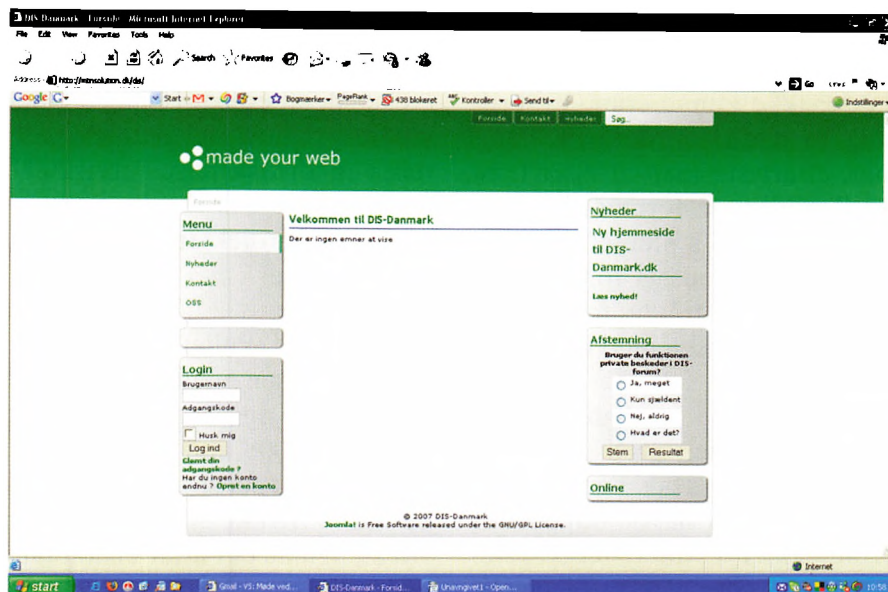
DIS-Danmark - Forside - Microsoft Internet Explorer

File Edit View Favorites Tools Help

Search Favorites

Address http://mmsolution.dk/dis/

Go

Google G- Start M Bogmærker PageRank 438 blokeret Kontroller Send til Indstillinger

Forside Kontakt Nyheder Søg...

made your web

Forside

Menu
Forside
Nyheder
Kontakt
OSS

Velkommen til DIS-Danmark

Der er ingen emner at vise

Nyheder
Ny hjemmeside til DIS-Danmark.dk
Læs nyhed!

Login
Brugernavn
Adgangskode
Husk mig
Log ind
Glemt din adgangskode ?
Har du ingen konto endnu ? Opret en konto

Afstemning
Bruger du functionen private beskeder i DIS-forum?
Ja, meget
Kun sjældent
Nej, aldrig
Hvad er det?
Stem Resultat

Online

© 2007 DIS-Danmark
Joomla! is Free Software released under the GNU/GPL License.

Internet

start Gmail - VS: Made ved... DIS-Danmark - Forsid... Unavngivet1 - Open... 10:58